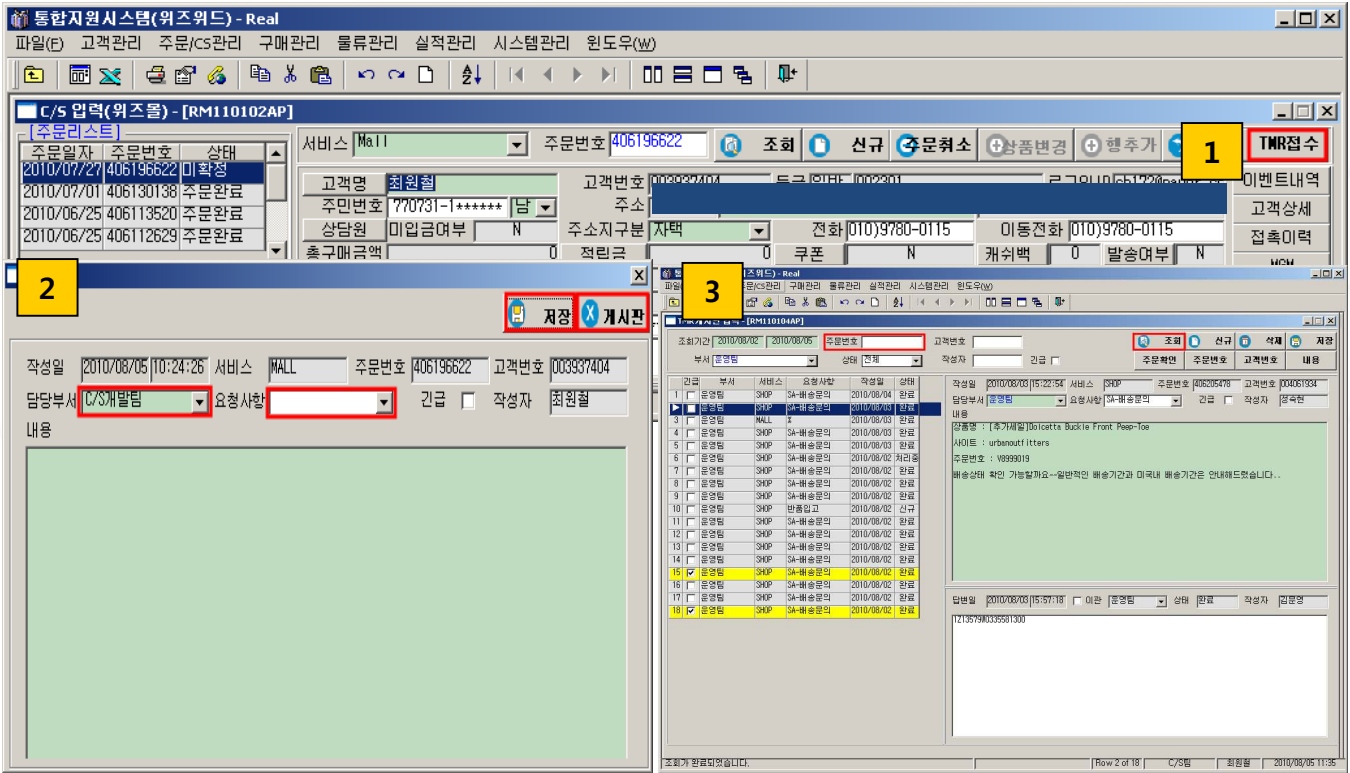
통합지원시스템(위즈위드) - Real

파일(F) 고객관리 주문/CS관리 구매관리 물류관리 실적관리 시스템관리 윈도우(W)

C/S 입력(위즈몰) - [RM110102AP]

[주문리스트]

| 주문일자 | 주문번호 | 상태 |
|---|---|---|
| 2010/07/27 | 406196622 | 미확정 |
| 2010/07/01 | 406130138 | 주문완료 |
| 2010/06/25 | 406113520 | 주문완료 |
| 2010/06/25 | 406112629 | 주문완료 |

서비스 Mall 주문번호 406196622 조회 신규 주문취소 상품변경 행추가 TMR접수

1

고객명 최원철 고객번호 003937404 등급 일반 002301 로그인ID

주민번호 770731-1****** 남 주소 이벤트내역

상담원 미입금여부 N 주소지구분 자택 전화 010)9780-0115 이동전화 010)9780-0115 고객상세

총구매금액 0 적립금 0 쿠폰 N 캐쉬백 0 발송여부 N 접촉이력

2

저장 게시판

작성일 2010/08/05 10:24:26 서비스 MALL 주문번호 406196622 고객번호 003937404

담당부서 C/S개발팀 요청사항 긴급 작성자 최원철

내용

3

통합지원시스템(위즈위드) - Real

파일 고객관리 주문/CS관리 구매관리 물류관리 실적관리 시스템관리 윈도우(W)

TMR게시판 입력 - [RM110104AP]

조회기간 2010/08/02 2010/08/05 주문번호 고객번호 조회 신규 삭제 저장

부서 운영팀 상태 전체 작성자 긴급 주문확인 주문번호 고객번호 내용

| | 긴급 | 부서 | 서비스 | 요청사항 | 작성일 | 상태 |
|---|---|---|---|---|---|---|
| 1 | | 운영팀 | SHOP | SA-배송문의 | 2010/08/04 | 완료 |
| 2 | | 운영팀 | SHOP | SA-배송문의 | 2010/08/03 | 완료 |
| 3 | | 운영팀 | MALL | 11 | 2010/08/03 | 완료 |
| 4 | | 운영팀 | SHOP | SA-배송문의 | 2010/08/03 | 완료 |
| 5 | | 운영팀 | SHOP | SA-배송문의 | 2010/08/03 | 완료 |
| 6 | | 운영팀 | SHOP | SA-배송문의 | 2010/08/02 | 처리중 |
| 7 | | 운영팀 | SHOP | SA-배송문의 | 2010/08/02 | 완료 |
| 8 | | 운영팀 | SHOP | SA-배송문의 | 2010/08/02 | 완료 |
| 9 | | 운영팀 | SHOP | SA-배송문의 | 2010/08/02 | 완료 |
| 10 | | 운영팀 | SHOP | 반품입고 | 2010/08/02 | 신규 |
| 11 | | 운영팀 | SHOP | SA-배송문의 | 2010/08/02 | 완료 |
| 12 | | 운영팀 | SHOP | SA-배송문의 | 2010/08/02 | 완료 |
| 13 | | 운영팀 | SHOP | SA-배송문의 | 2010/08/02 | 완료 |
| 14 | | 운영팀 | SHOP | SA-배송문의 | 2010/08/02 | 완료 |
| 15 | ✓ | 운영팀 | SHOP | SA-배송문의 | 2010/08/02 | 완료 |
| 16 | | 운영팀 | SHOP | SA-배송문의 | 2010/08/02 | 완료 |
| 17 | | 운영팀 | SHOP | SA-배송문의 | 2010/08/02 | 완료 |
| 18 | ✓ | 운영팀 | SHOP | SA-배송문의 | 2010/08/02 | 완료 |

작성일 2010/08/03 15:22:54 서비스 SHOP 주문번호 406205478 고객번호 004061934

담당부서 운영팀 요청사항 SA-배송문의 긴급 작성자 정숙현

내용

상품명 : [추가세일]Dolcetta Buckle Front Peep-Toe

사이트 : urbanoutfitters

주문번호 : V8999019

배송상태 확인 가능할까요~일반적인 배송기간과 미국내 배송기간은 안내해드렸습니다..

답변일 2010/08/03 15:57:18 이관 운영팀 상태 완료 작성자 김문영

1Z13579#0335581300

조회가 완료되었습니다. Row 2 of 18 C/S팀 최원철 2010/08/05 11:35